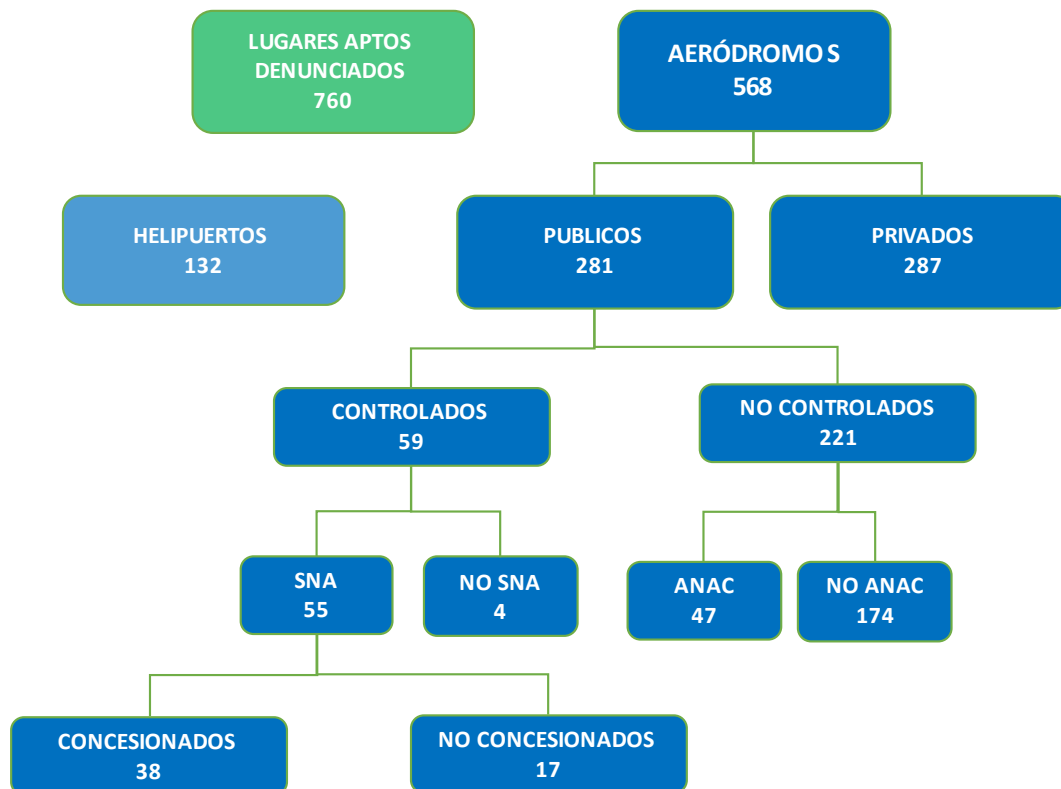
LUGARES APTOS DENUNCIADOS
760

AERÓDROMO S
568

HELIPUERTOS
132

PUBLICOS
281

PRIVADOS
287

CONTROLADOS
59

NO CONTROLADOS
221

SNA
55

NO SNA
4

ANAC
47

NO ANAC
174

CONCESIONADOS
38

NO CONCESIONADOS
17